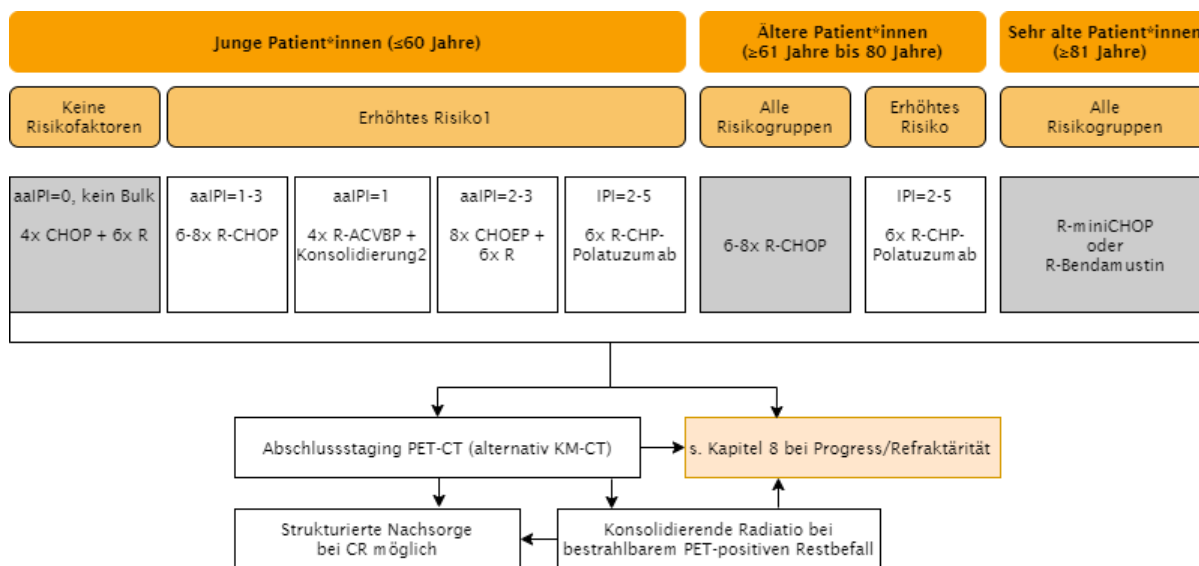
Junge Patient*innen (≤60 Jahre)

Ältere Patient*innen (≥61 Jahre bis 80 Jahre)

Sehr alte Patient*innen (≥81 Jahre)

Keine Risikofaktoren

Erhöhtes Risiko1

Alle Risikogruppen

Erhöhtes Risiko

Alle Risikogruppen

aaIPI=0, kein Bulk

4x CHOP + 6x R

aaIPI=1-3

6-8x R-CHOP

aaIPI=1

4x R-ACVBP + Konsolidierung2

aaIPI=2-3

8x CHOEP + 6x R

IPI=2-5

6x R-CHP-Polatuzumab

6-8x R-CHOP

IPI=2-5

6x R-CHP-Polatuzumab

R-miniCHOP oder R-Bendamustin

Abschlussstaging PET-CT (alternativ KM-CT)

s. Kapitel 8 bei Progress/Refraktärität

Strukturierte Nachsorge bei CR möglich

Konsolidierende Radiatio bei bestrahlbarem PET-positiven Restbefall